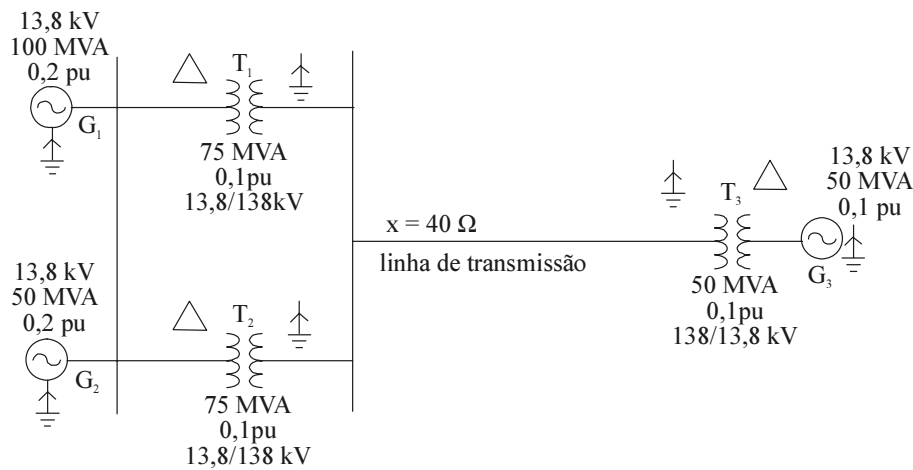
13,8 kV
100 MVA
0,2 pu

$G_1$

$T_1$

75 MVA
0,1pu
13,8/138kV

13,8 kV
50 MVA
0,2 pu

$G_2$

$T_2$

75 MVA
0,1pu
13,8/138 kV

x = 40 Ω

linha de transmissão

$T_3$

50 MVA
0,1pu
138/13,8 kV

13,8 kV
50 MVA
0,1 pu

$G_3$